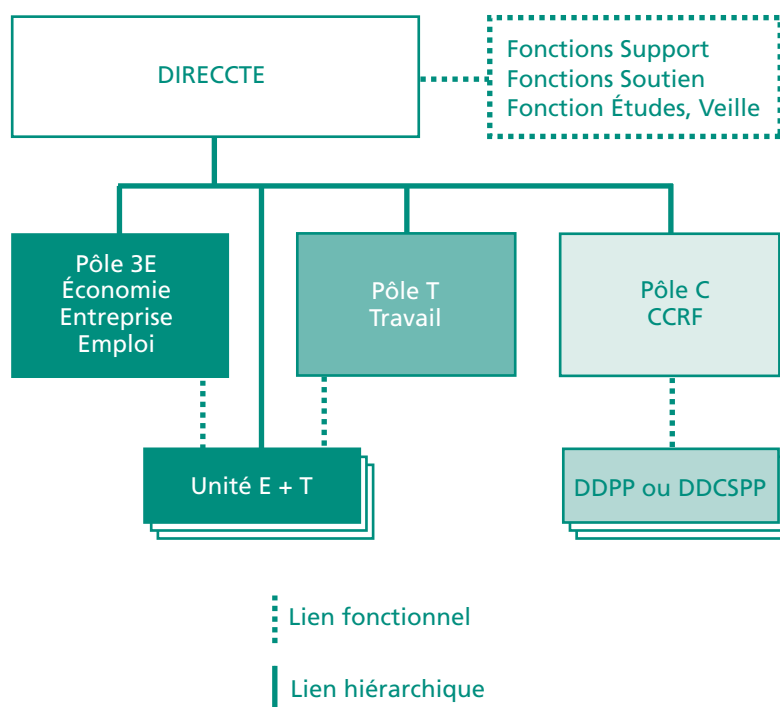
DIRECCTE

Fonctions Support
Fonctions Soutien
Fonction Études, Veille

Pôle 3E
Économie
Entreprise
Emploi

Pôle T
Travail

Pôle C
CCRF

Unité E + T

DDPP ou DDCSPP

Lien fonctionnel

Lien hiérarchique